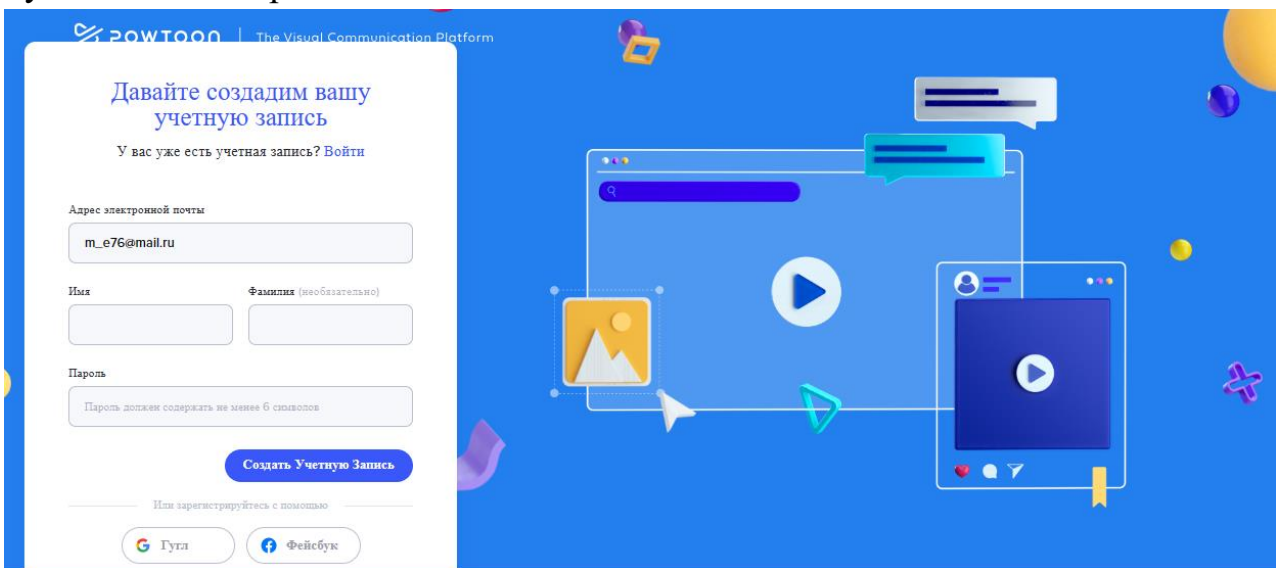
POWTOON | The Visual Communication Platform

Давайте создадим вашу учетную запись

У вас уже есть учетная запись? Войти

Адрес электронной почты

m_e76@mail.ru

Имя

Фамилия (необязательно)

Пароль

Пароль должен содержать не менее 6 символов

Создать Учетную Запись

Или зарегистрируйтесь с помощью

Гугл

Фейсбук